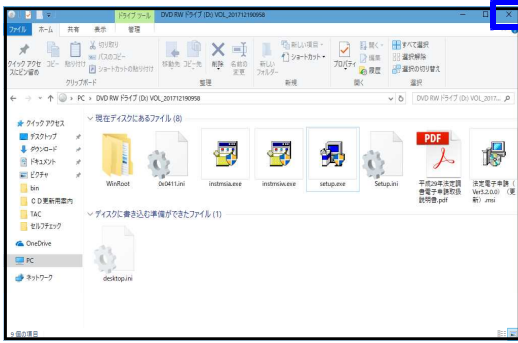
ドライブ ツール DVD RW ドライブ (D:) VOL_201712190958

ファイル ホーム 共有 表示 管理

クイック アクセスにピン留め コピー 貼り付け 切り取り パスのコピー ショートカットの貼り付け クリップボード 移動先 コピー先 削除 名前の変更 整理 新しいフォルダー 新しい項目 ショートカット 新規 プロパティ 開く 編集 履歴 開く すべて選択 選択解除 選択の切り替え 選択

← → ↑ PC › DVD RW ドライブ (D:) VOL_201712190958 DVD RW ドライブ (D:) VOL_2017...

クイック アクセス
デスクトップ
ダウンロード
ドキュメント
ピクチャ
bin
ＣＤ更新用案内
TAC
セルフチェック
OneDrive
PC
ネットワーク

現在ディスクにあるファイル (8)

WinRoot
0x0411.ini
instmsia.exe
instmsiw.exe
setup.exe
Setup.ini
平成29年法定調書電子申請取扱説明書.pdf
法定電子申請（Ver3.2.0.0）（更新）.msi

ディスクに書き込む準備ができたファイル (1)

desktop.ini

9 個の項目